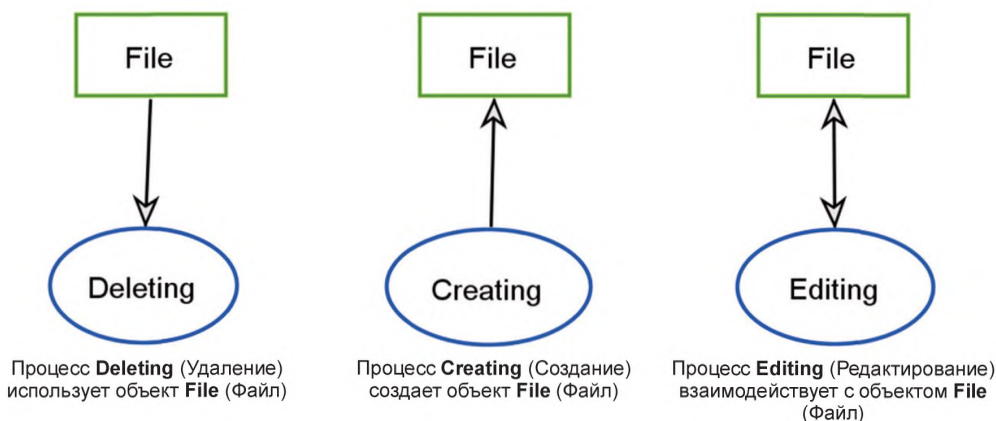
File

Deleting

Процесс **Deleting** (Удаление) использует объект **File** (Файл)

File

Creating

Процесс **Creating** (Создание) создает объект **File** (Файл)

File

Editing

Процесс **Editing** (Редактирование) взаимодействует с объектом **File** (Файл)